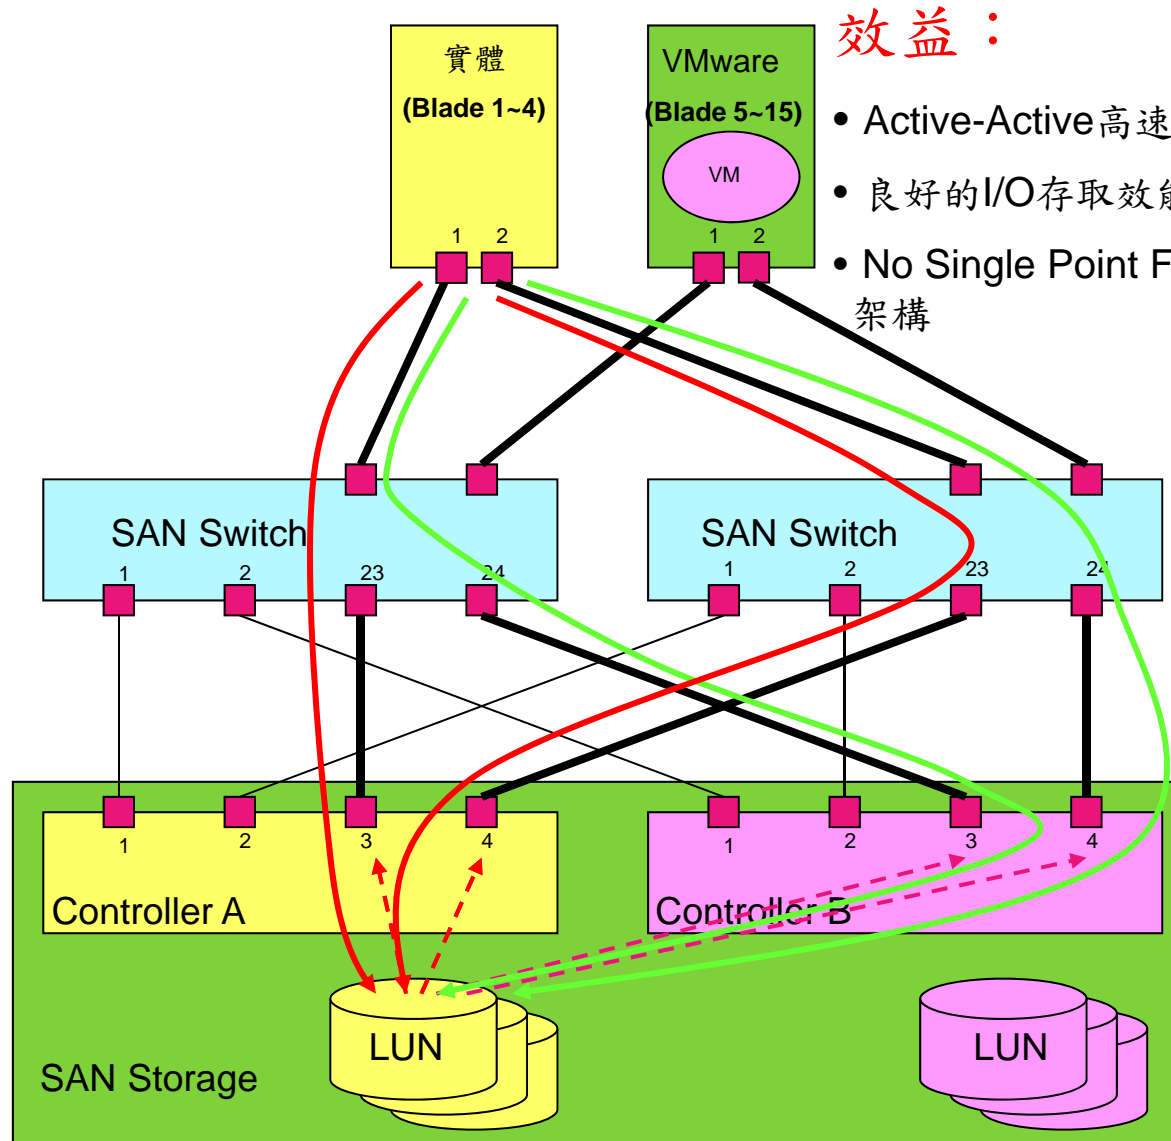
實體
(Blade 1~4)
1 2

VMware
(Blade 5~15)
VM
1 2

效益：
• Active-Active高速
• 良好的I/O存取效能
• No Single Point F
架構

SAN Switch
1 2 23 24

SAN Switch
1 2 23 24

1 2 3 4
Controller A

1 2 3 4
Controller B

LUN

LUN

SAN Storage